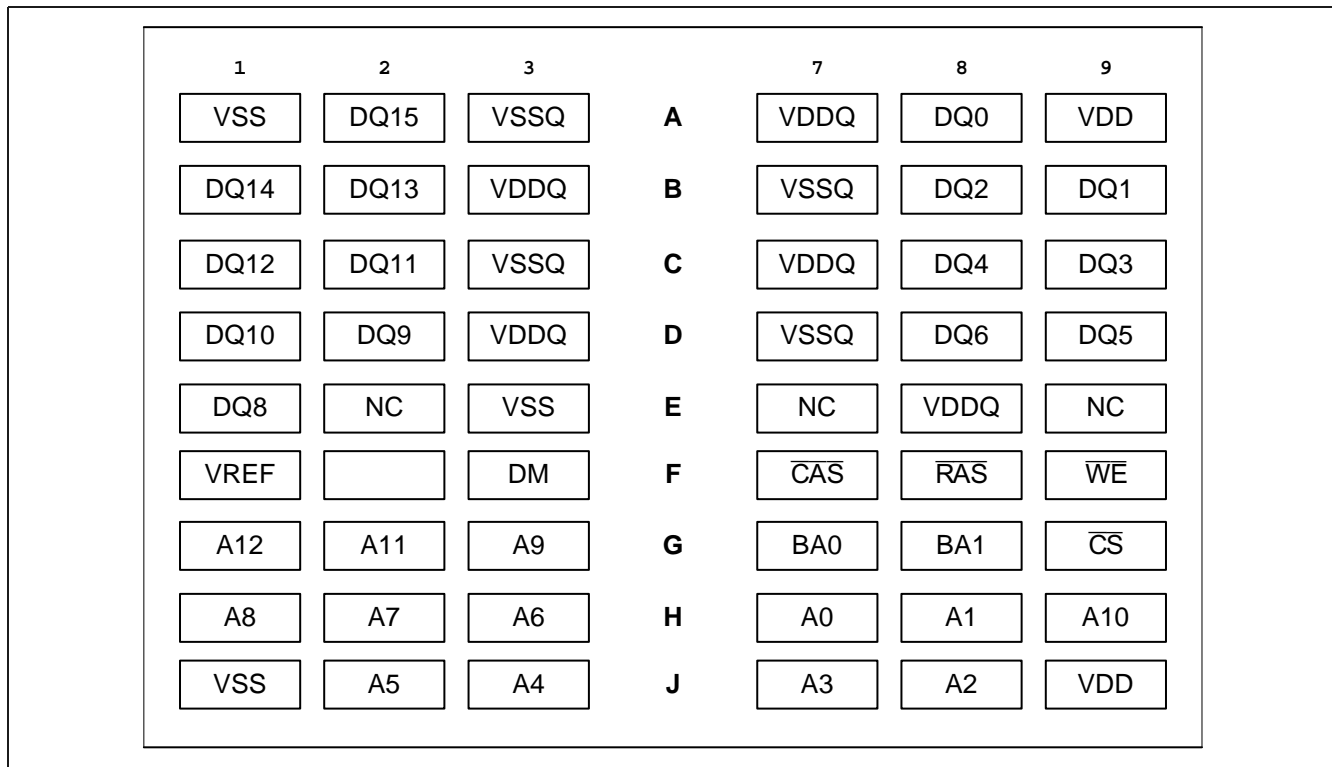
|  | 1 | 2 | 3 |  | 7 | 8 | 9 |
|---|---|---|---|---|---|---|---|
| A | VSS | DQ15 | VSSQ | A | VDDQ | DQ0 | VDD |
| B | DQ14 | DQ13 | VDDQ | B | VSSQ | DQ2 | DQ1 |
| C | DQ12 | DQ11 | VSSQ | C | VDDQ | DQ4 | DQ3 |
| D | DQ10 | DQ9 | VDDQ | D | VSSQ | DQ6 | DQ5 |
| E | DQ8 | NC | VSS | E | NC | VDDQ | NC |
| F | VREF |  | DM | F | $\overline{CAS}$ | $\overline{RAS}$ | $\overline{WE}$ |
| G | A12 | A11 | A9 | G | BA0 | BA1 | $\overline{CS}$ |
| H | A8 | A7 | A6 | H | A0 | A1 | A10 |
| J | VSS | A5 | A4 | J | A3 | A2 | VDD |